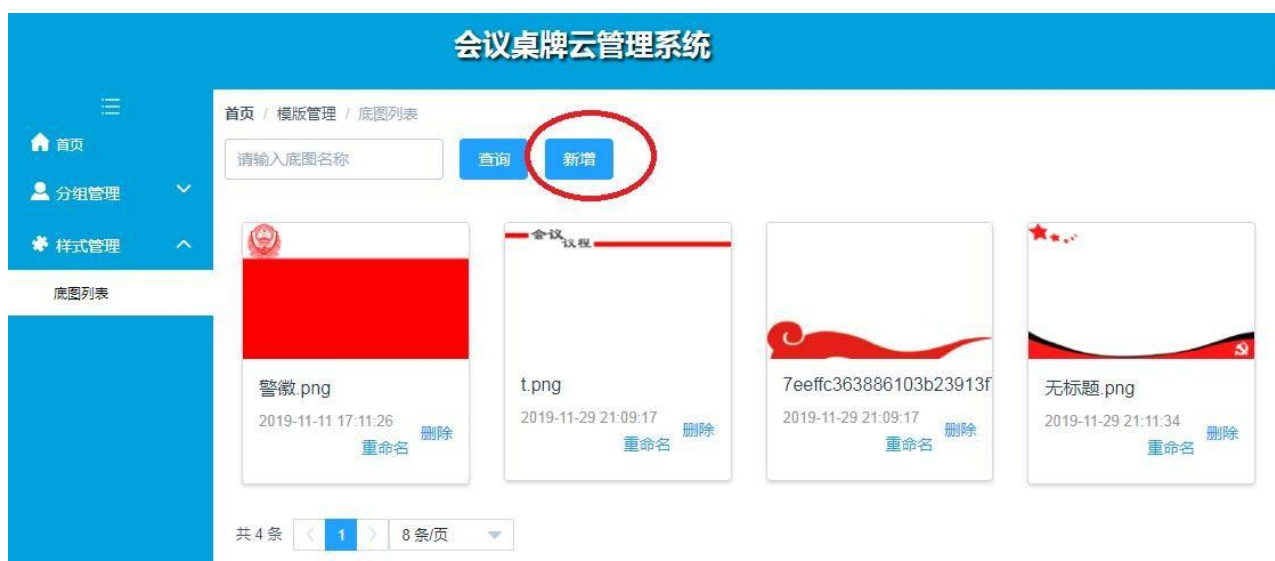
会议桌牌云管理系统

首页

分组管理

样式管理

底图列表

首页 / 模版管理 / 底图列表

请输入底图名称

查询

新增

会议 议程

警徽.png
2019-11-11 17:11:26
重命名
删除

t.png
2019-11-29 21:09:17
重命名
删除

7eeffc363886103b23913f
2019-11-29 21:09:17
重命名
删除

无标题.png
2019-11-29 21:11:34
重命名
删除

共 4 条 < 1 > 8 条/页